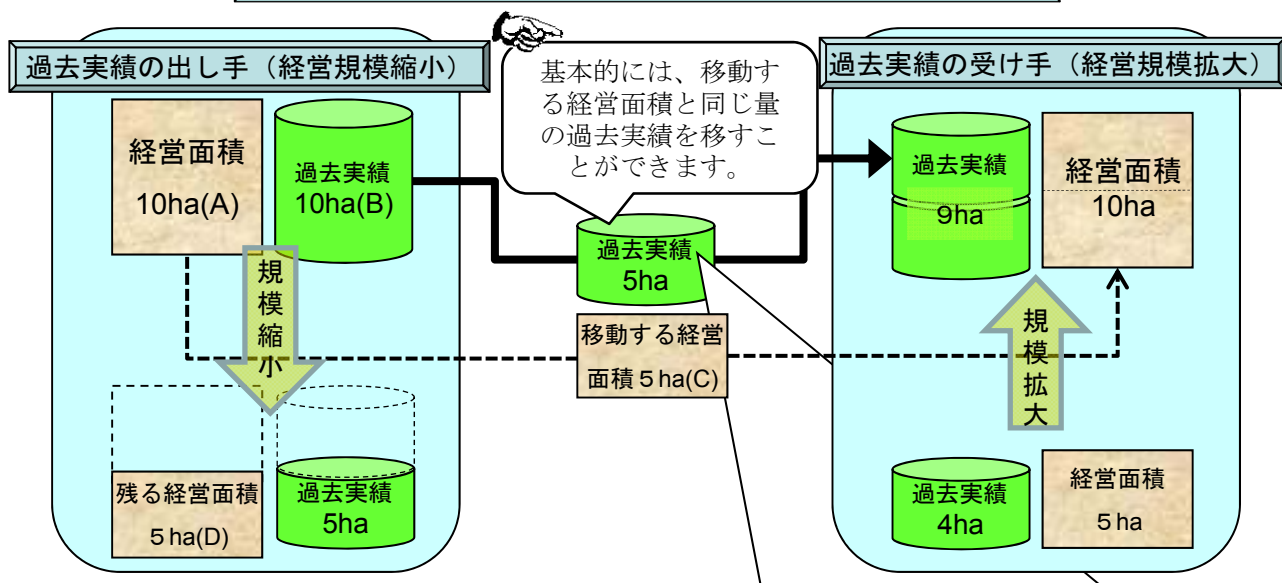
過去実績の出し手（経営規模縮小）

経営面積
10ha(A)

過去実績
10ha(B)

規模縮小

残る経営面積
５ha(D)

過去実績
5ha

基本的には、移動する経営面積と同じ量の過去実績を移すことができます。

過去実績
5ha

移動する経営面積５ha(C)

過去実績の受け手（経営規模拡大）

過去実績
9ha

経営面積
10ha

規模拡大

過去実績
4ha

経営面積
５ha